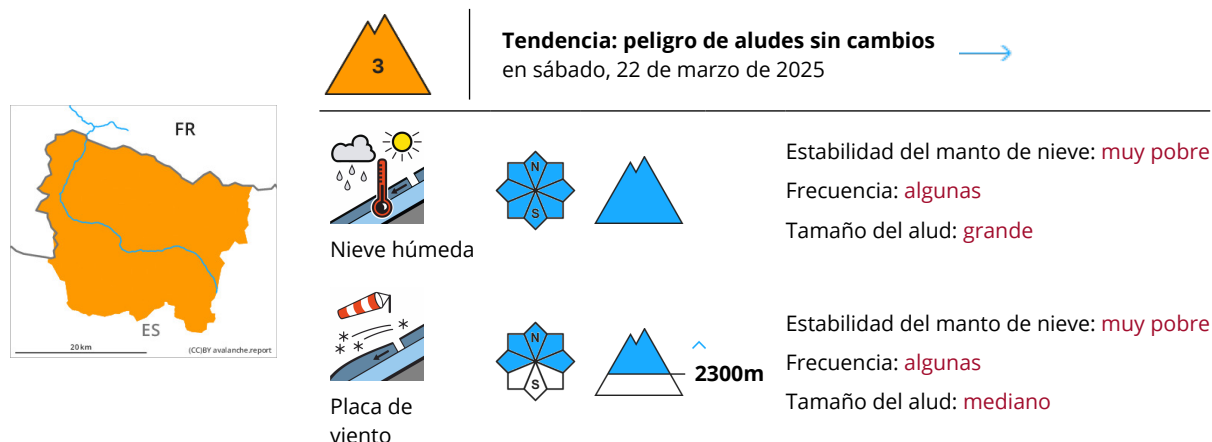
FR

ES

20 km

(CC)BY avalanche.report

3

**Tendencia: peligro de aludes sin cambios**
en sábado, 22 de marzo de 2025

N
S

Nieve húmeda

Estabilidad del manto de nieve: muy pobre
Frecuencia: algunas
Tamaño del alud: grande

N
S

2300m

Placa de viento

Estabilidad del manto de nieve: muy pobre
Frecuencia: algunas
Tamaño del alud: mediano